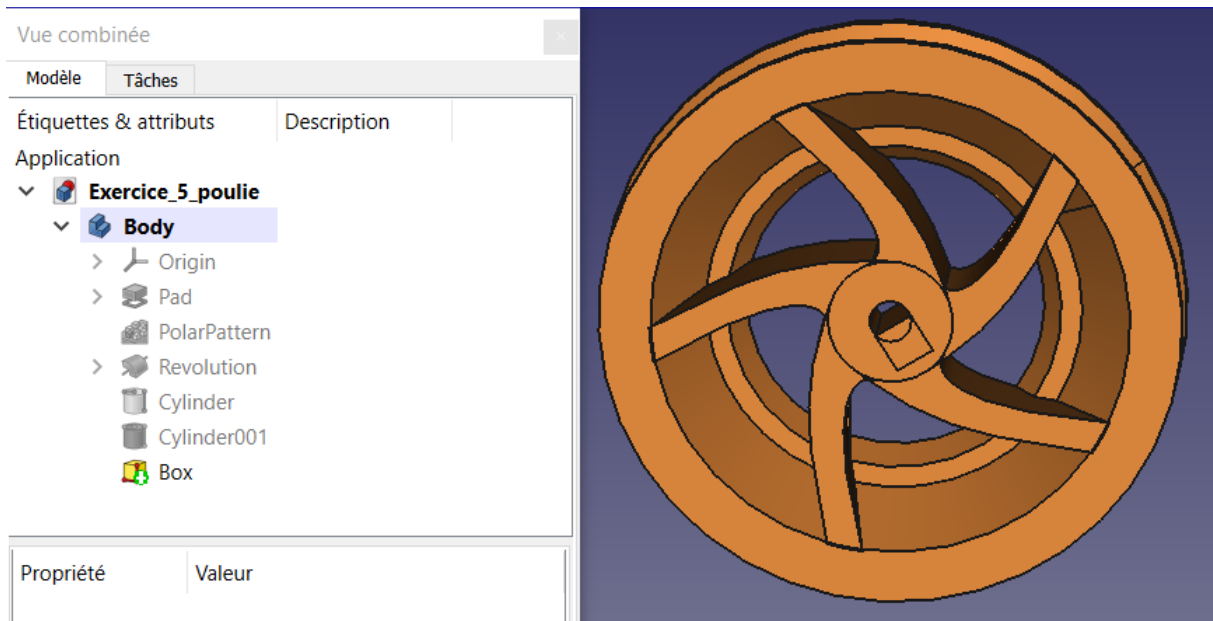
Vue combinée

Modèle | Tâches

| Étiquettes & attributs | Description |
|---|---|

Application
Exercice_5_poulie
Body
Origin
Pad
PolarPattern
Revolution
Cylinder
Cylinder001
Box

| Propriété | Valeur |
|---|---|